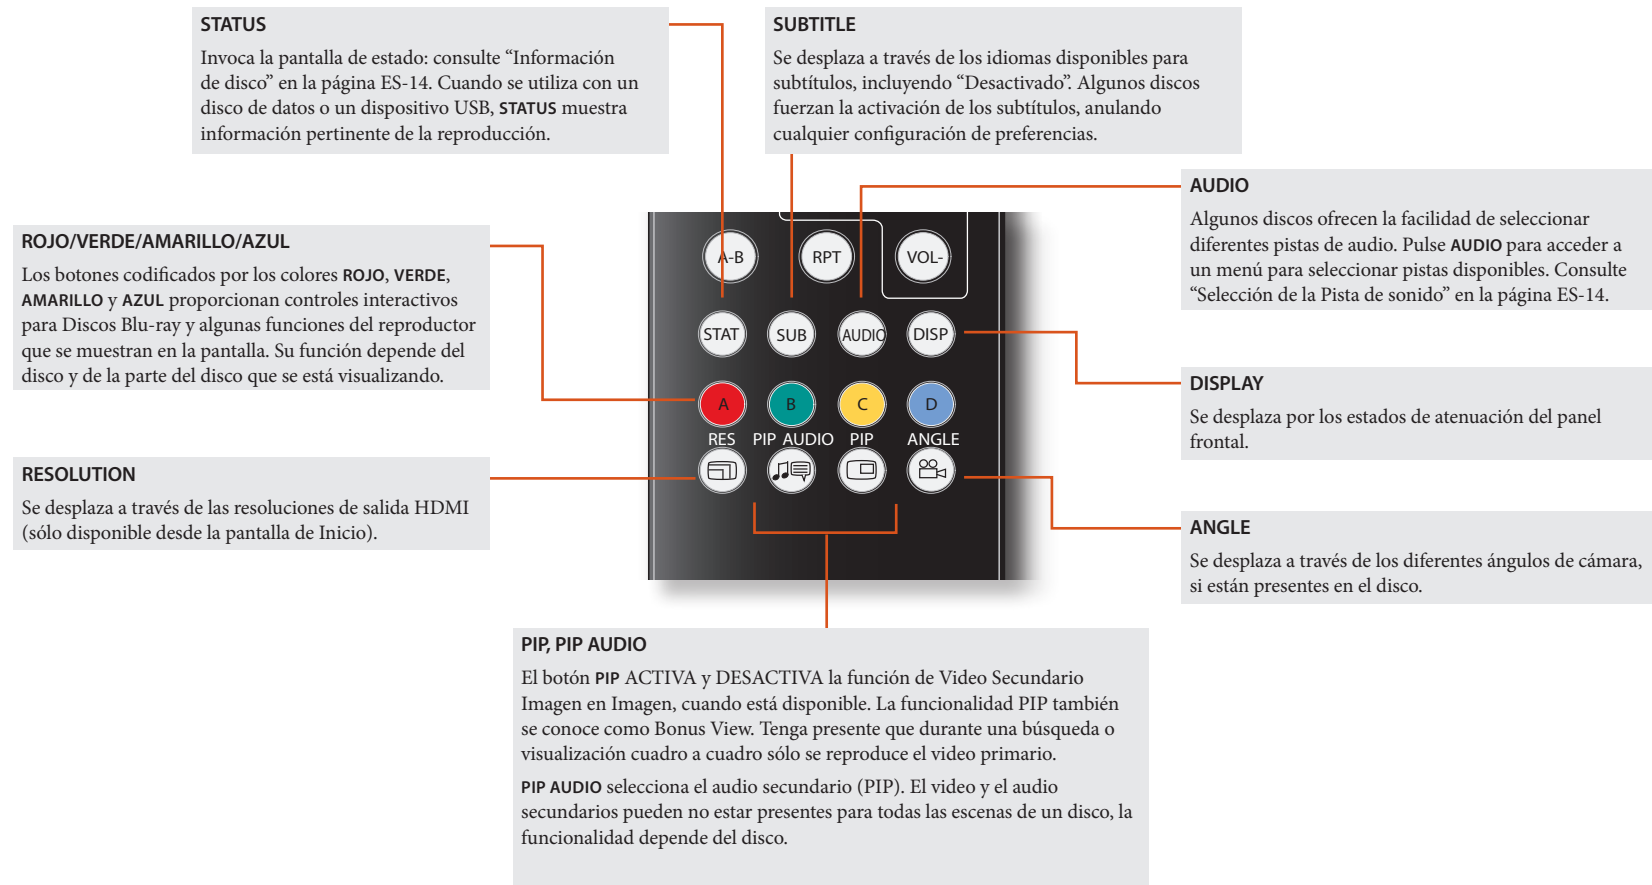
STATUS

Invoca la pantalla de estado: consulte “Información de disco” en la página ES-14. Cuando se utiliza con un disco de datos o un dispositivo USB, STATUS muestra información pertinente de la reproducción.

SUBTITLE

Se desplaza a través de los idiomas disponibles para subtítulos, incluyendo “Desactivado”. Algunos discos fuerzan la activación de los subtítulos, anulando cualquier configuración de preferencias.

AUDIO

Algunos discos ofrecen la facilidad de seleccionar diferentes pistas de audio. Pulse AUDIO para acceder a un menú para seleccionar pistas disponibles. Consulte “Selección de la Pista de sonido” en la página ES-14.

ROJO/VERDE/AMARILLO/AZUL

Los botones codificados por los colores ROJO, VERDE, AMARILLO y AZUL proporcionan controles interactivos para Discos Blu-ray y algunas funciones del reproductor que se muestran en la pantalla. Su función depende del disco y de la parte del disco que se está visualizando.

A-B
RPT
VOL-
STAT
SUB
AUDIO
DISP
A
B
C
D
RES
PIP AUDIO
PIP
ANGLE

DISPLAY

Se desplaza por los estados de atenuación del panel frontal.

RESOLUTION

Se desplaza a través de las resoluciones de salida HDMI (sólo disponible desde la pantalla de Inicio).

ANGLE

Se desplaza a través de los diferentes ángulos de cámara, si están presentes en el disco.

PIP, PIP AUDIO

El botón PIP ACTIVA y DESACTIVA la función de Video Secundario Imagen en Imagen, cuando está disponible. La funcionalidad PIP también se conoce como Bonus View. Tenga presente que durante una búsqueda o visualización cuadro a cuadro sólo se reproduce el video primario.

PIP AUDIO selecciona el audio secundario (PIP). El video y el audio secundarios pueden no estar presentes para todas las escenas de un disco, la funcionalidad depende del disco.